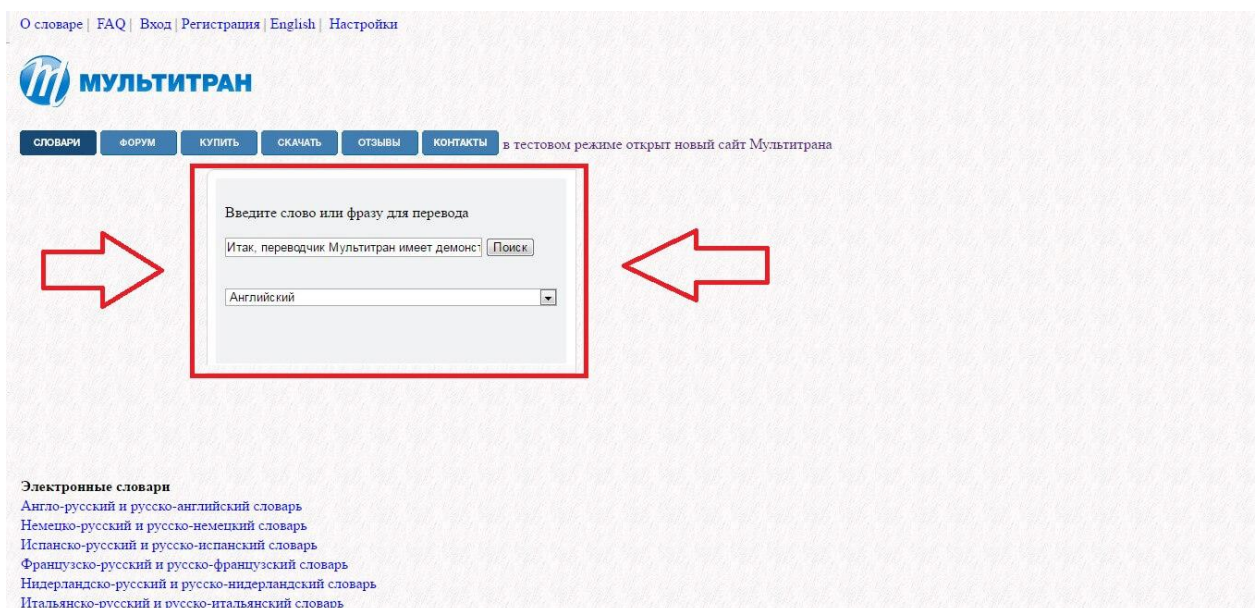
О словаре | FAQ | Вход | Регистрация | English | Настройки

МУЛЬТИТРАН

СЛОВАРИ ФОРУМ КУПИТЬ СКАЧАТЬ ОТЗЫВЫ КОНТАКТЫ в тестовом режиме открыт новый сайт Мультитрана

Введите слово или фразу для перевода

Итак, переводчик Мультитран имеет демонст Поиск

Английский

Электронные словари
Англо-русский и русско-английский словарь
Немецко-русский и русско-немецкий словарь
Испанско-русский и русско-испанский словарь
Французско-русский и русско-французский словарь
Нидерландско-русский и русско-нидерландский словарь
Итальянско-русский и русско-итальянский словарь